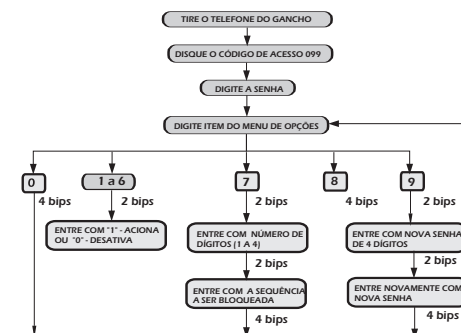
TIRE O TELEFONE DO GANCHO

DISQUE O CÓDIGO DE ACESSO 099

DIGITE A SENHA

DIGITE ITEM DO MENU DE OPÇÕES

0

4 bips

1 a 6

2 bips

ENTRE COM "1" - ACIONA OU "0" - DESATIVA

7

2 bips

ENTRE COM NÚMERO DE DÍGITOS (1 A 4)

2 bips

ENTRE COM A SEQUÊNCIA A SER BLOQUEADA

4 bips

8

4 bips

9

2 bips

ENTRE COM NOVA SENHA DE 4 DÍGITOS

2 bips

ENTRE NOVAMENTE COM NOVA SENHA

4 bips